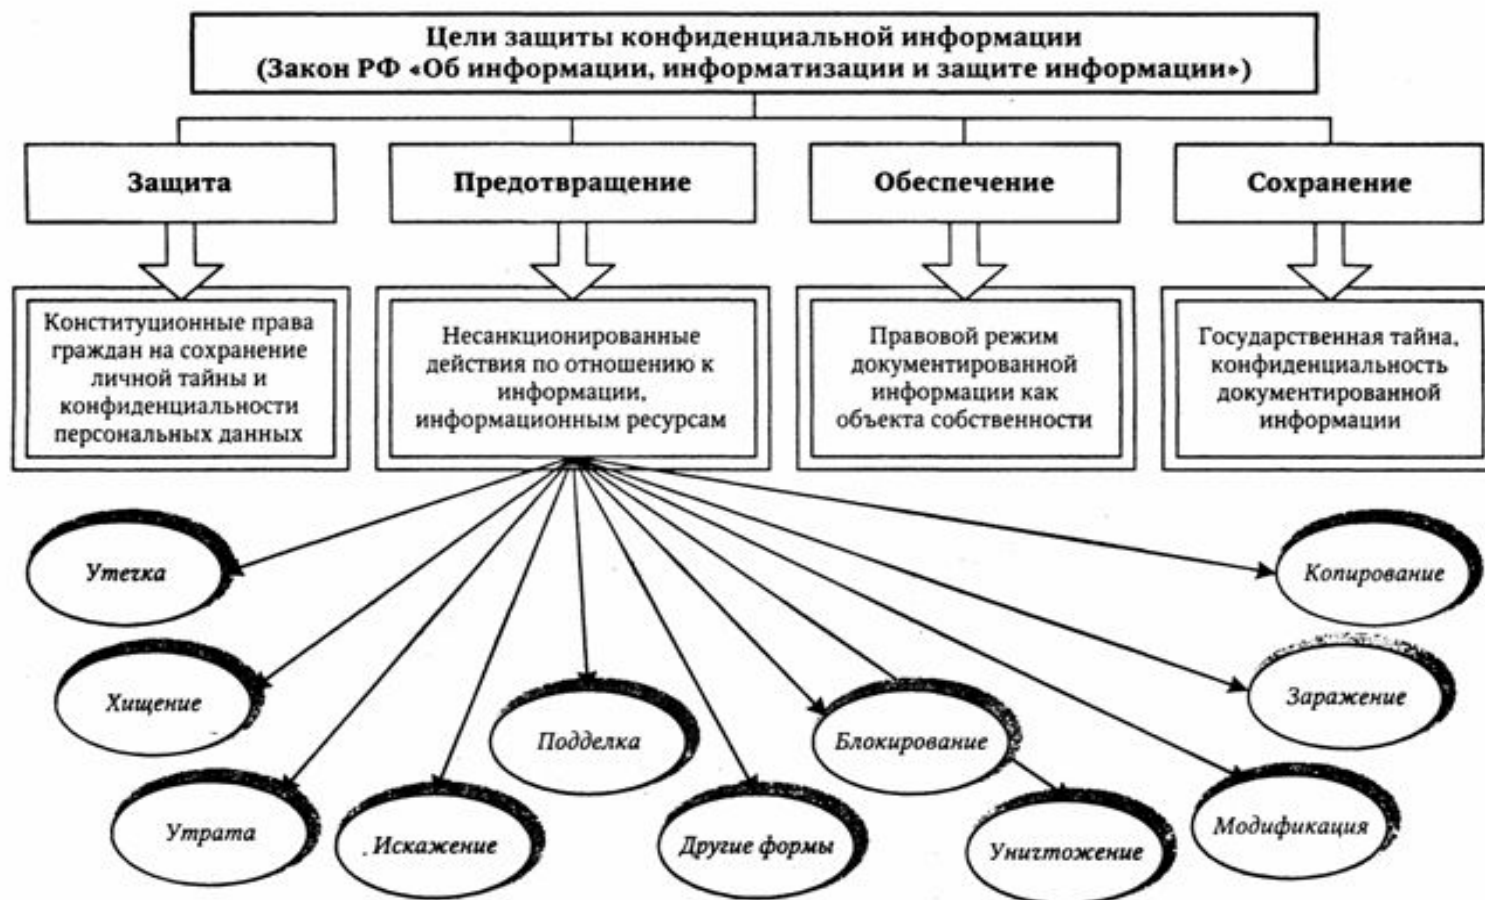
Цели защиты конфиденциальной информации
(Закон РФ «Об информации, информатизации и защите информации»)

Защита

Предотвращение

Обеспечение

Сохранение

Конституционные права граждан на сохранение личной тайны и конфиденциальности персональных данных

Несанкционированные действия по отношению к информации, информационным ресурсам

Правовой режим документированной информации как объекта собственности

Государственная тайна, конфиденциальность документированной информации

Утечка

Копирование

Хищение

Заражение

Подделка

Блокирование

Утрата

Искажение

Другие формы

Уничтожение

Модификация